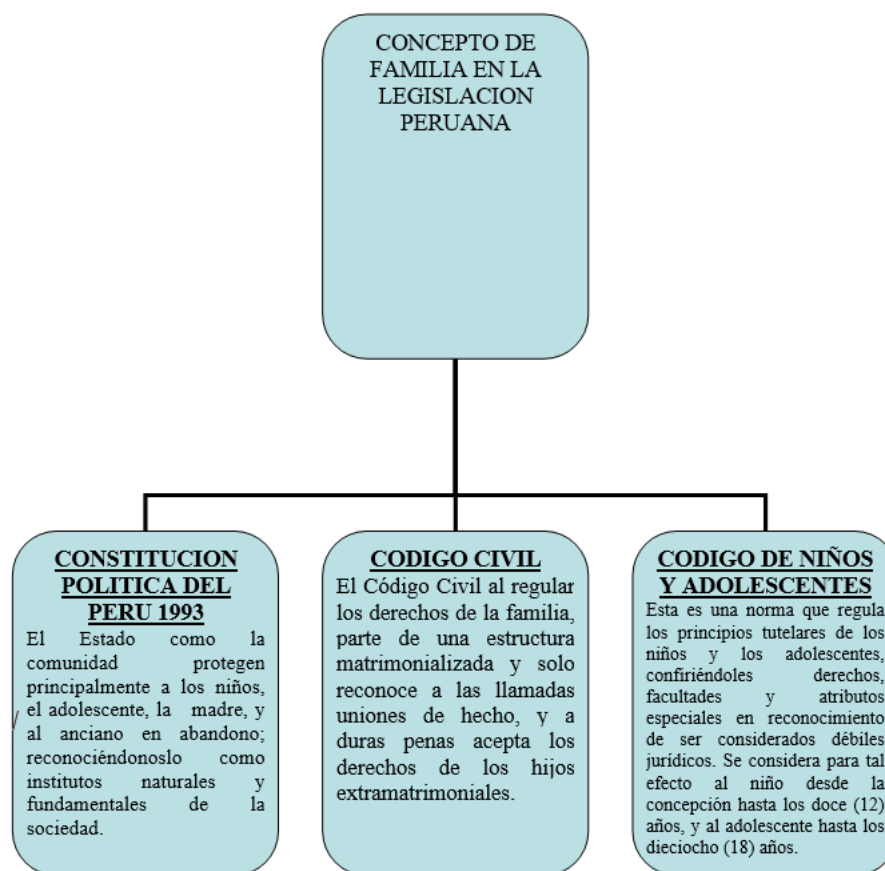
CONCEPTO DE FAMILIA EN LA LEGISLACION PERUANA

CONSTITUCION POLITICA DEL PERU 1993

El Estado como la comunidad protegen principalmente a los niños, el adolescente, la madre, y al anciano en abandono; reconociéndonoslo como institutos naturales y fundamentales de la sociedad.

CODIGO CIVIL

El Código Civil al regular los derechos de la familia, parte de una estructura matrimonializada y solo reconoce a las llamadas uniones de hecho, y a duras penas acepta los derechos de los hijos extramatrimoniales.

CODIGO DE NIÑOS Y ADOLESCENTES

Esta es una norma que regula los principios tutelares de los niños y los adolescentes, confiriéndoles derechos, facultades y atributos especiales en reconocimiento de ser considerados débiles jurídicos. Se considera para tal efecto al niño desde la concepción hasta los doce (12) años, y al adolescente hasta los dieciocho (18) años.